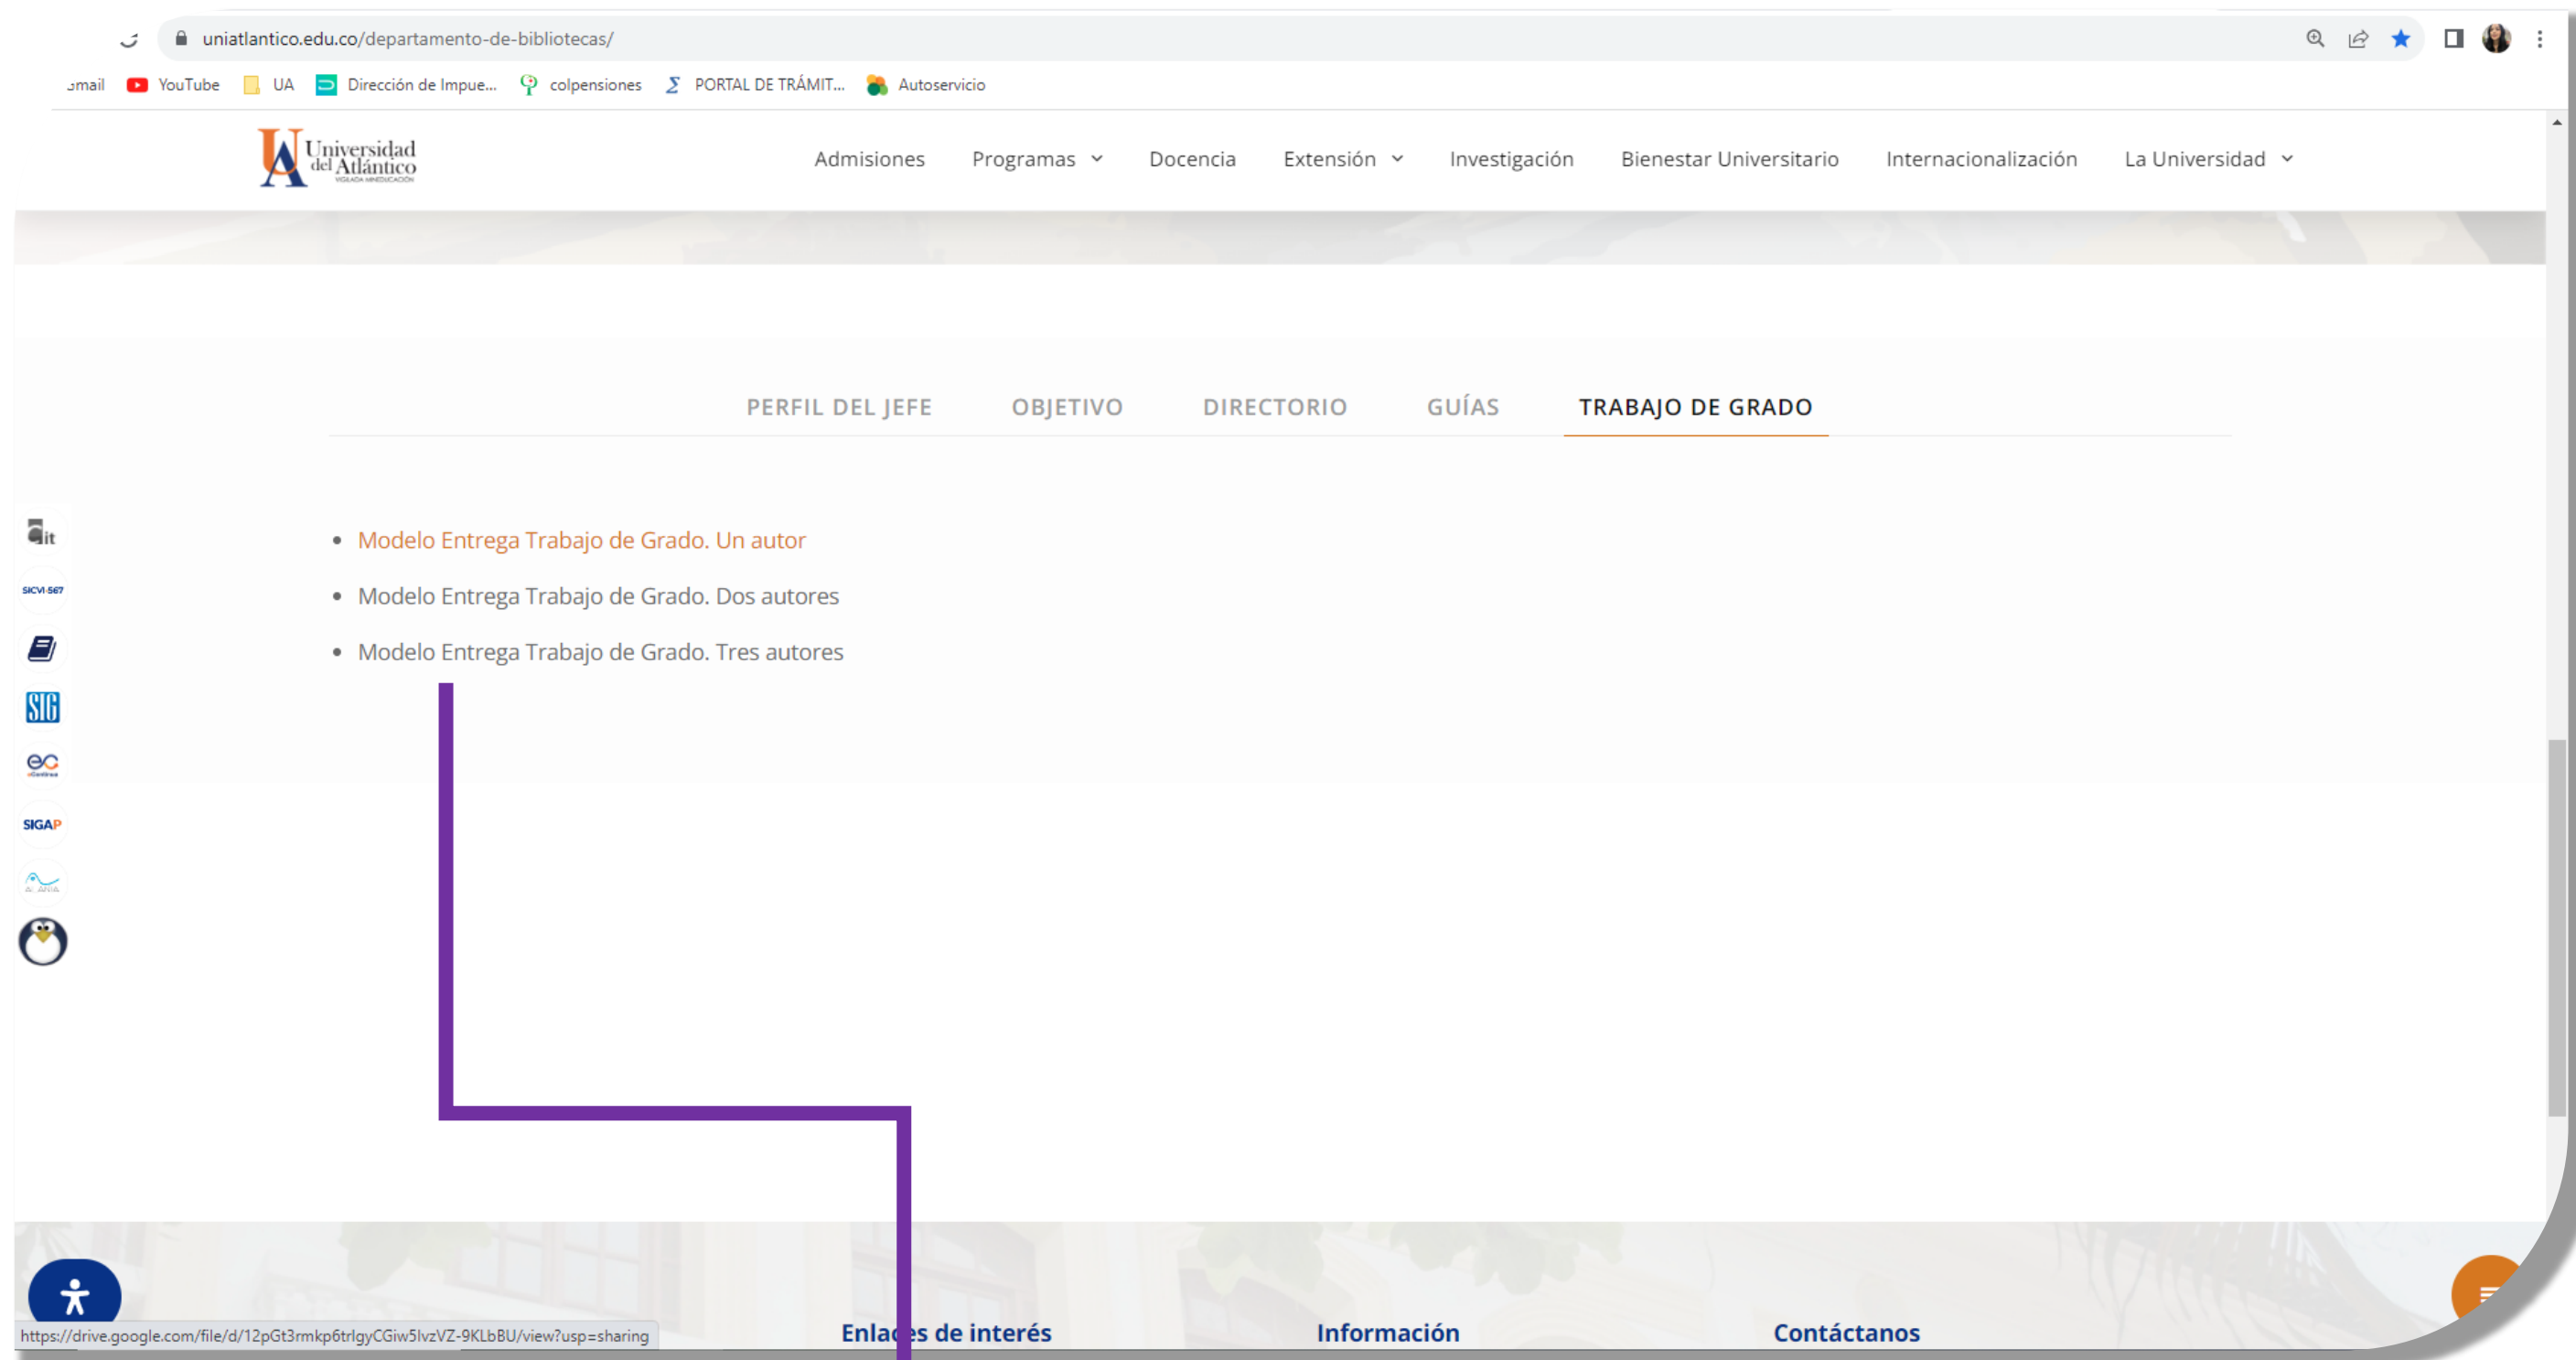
uniatlantico.edu.co/departamento-de-bibliotecas/

Gmail YouTube UA Dirección de Impue... colpensiones PORTAL DE TRÁMIT... Autoservicio

Universidad del Atlántico

Admisiones Programas Docencia Extensión Investigación Bienestar Universitario Internacionalización La Universidad

PERFIL DEL JEFE OBJETIVO DIRECTORIO GUÍAS TRABAJO DE GRADO

- Modelo Entrega Trabajo de Grado. Un autor
- Modelo Entrega Trabajo de Grado. Dos autores
- Modelo Entrega Trabajo de Grado. Tres autores

SICVI-567

SIG

SIGAP

https://drive.google.com/file/d/12pGt3rmkp6trlgyCGiw5lvzVZ-9KLbBU/view?usp=sharing

Enla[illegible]s de interés Información Contáctanos